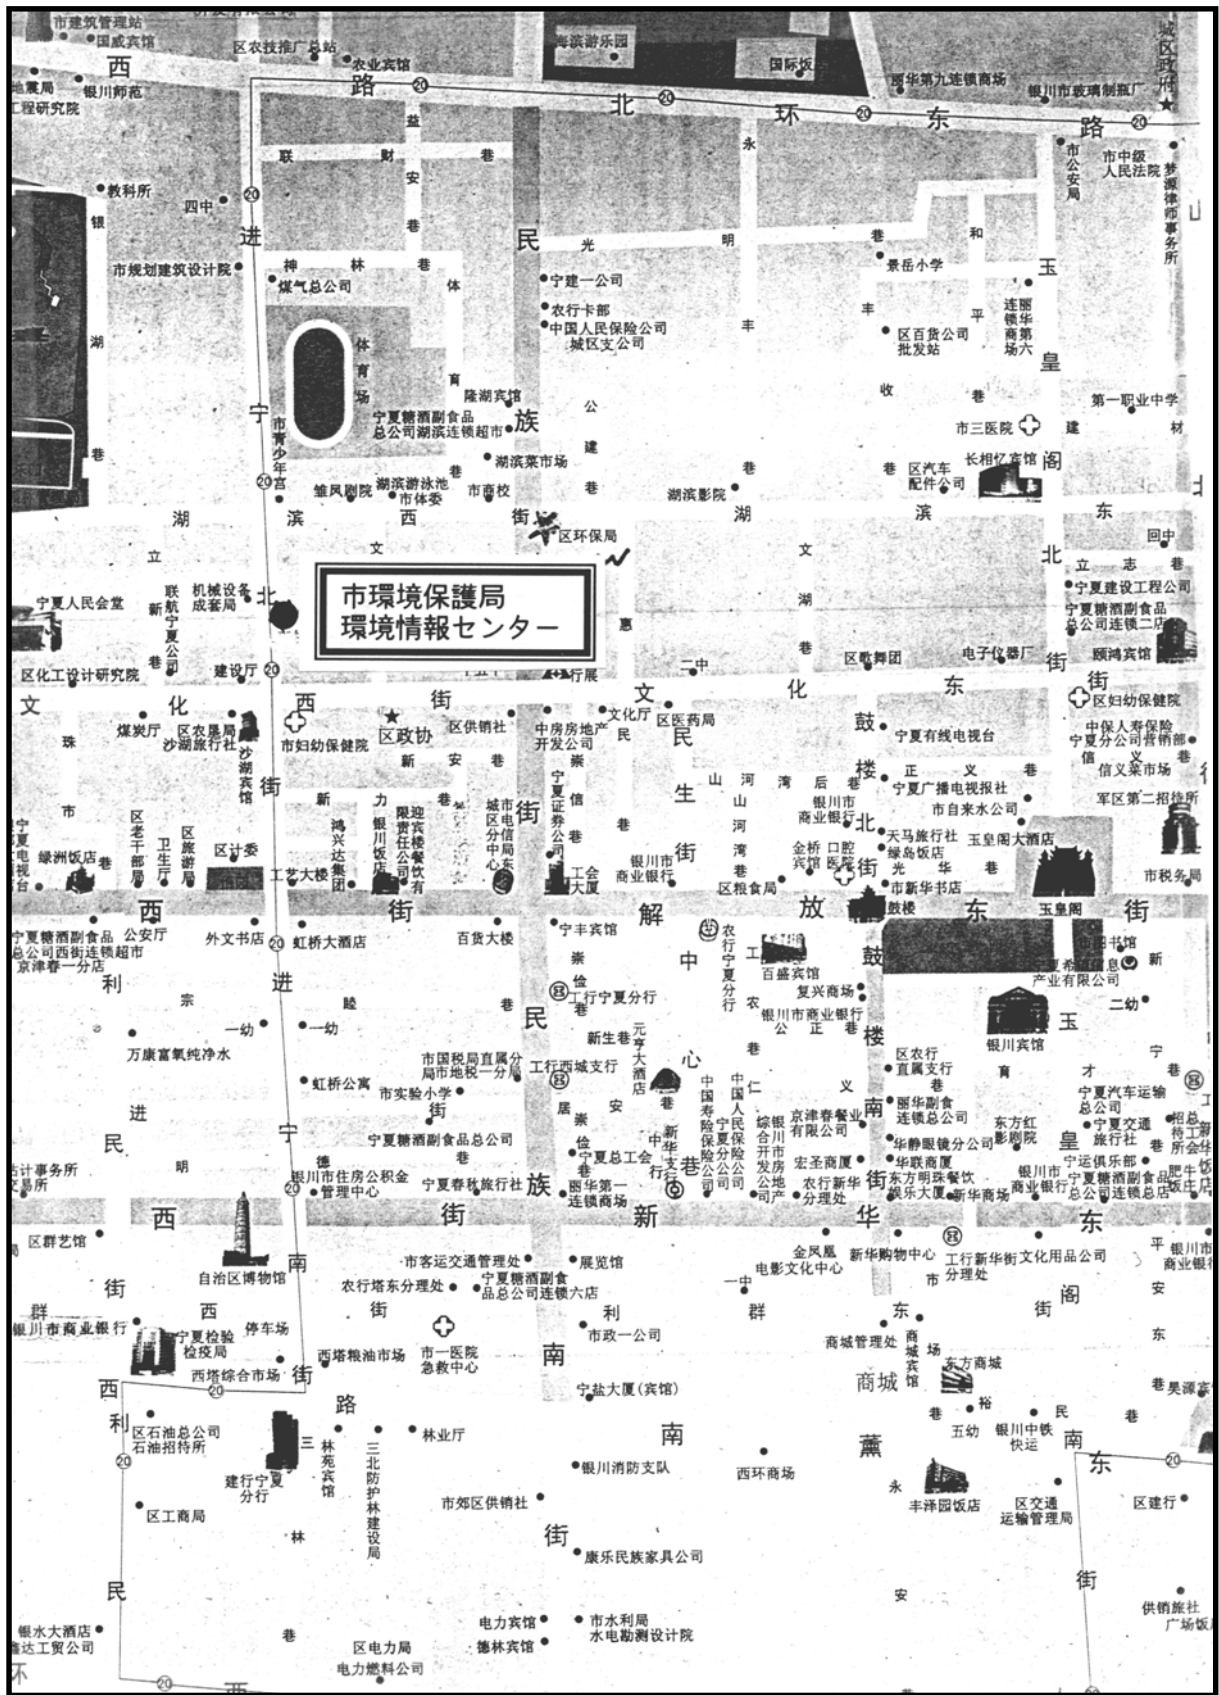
市環境保護局
環境情報センター

市建筑管理站
国威宾馆
区农技推广总站
农业宾馆
海滨游乐园
国际饭店
银川新华第九连锁商场
银川市玻璃制瓶厂
城区政府
地震局
工程研究院
银川师范
西
路
北
环
东
路
20
益
联
财
安
巷
永
市公安局
市中级人民法院
梦源律师事务所
教科所
四中
进
民
光
明
巷
和
玉
银
市规划建筑设计院
神
林
巷
宁建一公司
景岳小学
煤气总公司
体
农行卡部
中国人民保险公司城区支公司
丰
丰
平
区百货公司批发站
连锁华第六
皇
湖
体育场
育
隆湖宾馆
收
巷
第一职业中学
宁
宁夏糖酒副食品总公司湖滨连锁超市
族
公
市三医院
建
材
巷
市青少年宫
湖滨菜市场
建
巷
巷
区汽车配件公司
长相忆宾馆
阁
湖
雏凤剧院
湖滨游泳池
市体委
市商校
湖滨影院
湖
滨
滨
西
街
区环保局
东
立
文
文
北
立
志
回中
宁夏建设工程公司
宁夏人民会堂
联航宁夏公司
机械设备成套局
北
新
湖
宁夏糖酒副食品总公司连锁二店
巷
巷
区歌舞团
电子仪器厂
颐鸿宾馆
街
区化工设计研究院
建设厅
二中
街
文
化
东
区妇幼保健院
化
西
街
行展
文
中房房地产开发公司
文化厅
区医药局
鼓
中国人寿保险宁夏分公司营销部
煤炭厅
区农垦局
沙湖旅行社
沙湖宾馆
市妇幼保健院
区政协
区供销社
民
宁夏有线电视台
信
信义菜市场
珠
新
安
巷
崇
山
河
湾
后
楼
正
义
巷
宁夏广播电视报社
街
市
新
力
迎宾楼餐饮有
城市电信分局中心
宁夏证券公司
信
生
山
河
湾
巷
银川市金融银行
市自来水公司
军区第二招待所
区老干部局
区旅游局
卫生厅
区计委
鸿兴达集团
银川饭店
限责任公司
巷
北
天马旅行社
绿岛饭店
玉皇阁大酒店
宁夏电视台
绿洲饭店
区计委
工艺大楼
工会大厦
银川市商业银行
街
金桥宾馆
口腔医院
光
华
巷
市税务局
西
街
区粮食局
街
市新华书店
鼓楼
东
玉皇阁
街
宁夏糖酒副食品公司西街连锁超市
公安厅
外文书店
虹桥大酒店
百货大楼
宁丰宾馆
解
放
京津春一分店
崇
中
农行宁夏分行
工
百盛宾馆
鼓
新华书店
利
进
宗
睦
信
工行宁夏分行
复兴商场
宁夏希望信息产业有限公司
新
一幼
一幼
巷
民
农
银川市商业银行
楼
二幼
万康富氧纯净水
新生巷
元亨大酒店
公
正
巷
银川宾馆
玉
市国税局直属分局市地税一分局
工行西城支行
心
巷
区农行直属支行
宁
虹桥公寓
市实验小学
中国寿险保险分公司
中国人民宁夏保险公司
仁
义
育
才
巷
宁夏汽车运输总公司
进
街
居
安
巷
丽华副食连锁总公司
东方红影剧院
宁夏交通旅行社
招待所
宁夏糖酒副食品总公司
崇
综合银行开发公司
京津春餐饮有限公司
华静眼镜分公司
皇
民
巷
信
中
新
宁夏总工会
行
行
南
华联商厦
宁运俱乐部
肥牛饭庄
计事务所
明
德
银川市住房公积金管理中心
宁夏春秋旅行社
族
巷
丽华第一连锁商场
华
宏圣商厦
农行新华分理处
东方明珠餐饮娱乐大厦
新华商场
银川市商业银行
宁夏糖酒副食品总公司连锁总店
西
街
新
华
街
东
区群艺馆
南
市客运交通管理处
展览馆
金凤凰电影文化中心
新华购物中心
工行新华街文化用品公司分理处
平
银川市商业银行
自治区博物馆
一中
市
巷
街
农行塔东分理处
宁夏糖酒副食品总公司连锁六店
利
群
东
阁
群
西
街
安
银川市商业银行
宁夏检验检疫局
停车场
市政一公司
商城管理处
商城宾馆
场
东方商城
东
西塔综合市场
西塔粮油市场
市一医院急救中心
南
商城
巷
西
街
路
宁盐大厦(宾馆)
巷
昊源
利
区石油总公司
石油招待所
三
林苑宾馆
三北防护林建设局
林业厅
南
五幼
裕
银川中铁快运
民
巷
南
20
建行宁夏分行
银川消防支队
西环商场
薰
东
区工商局
市郊区供销社
永
丰泽园饭店
区交通运输管理局
区建行
林
街
康乐民族家具公司
安
街
民
巷
电力宾馆
德林宾馆
市水利局
水电勘测设计院
供销旅社
广场饭
银水大酒店
鑫达工贸公司
区电力局
电力燃料公司
20
不
西